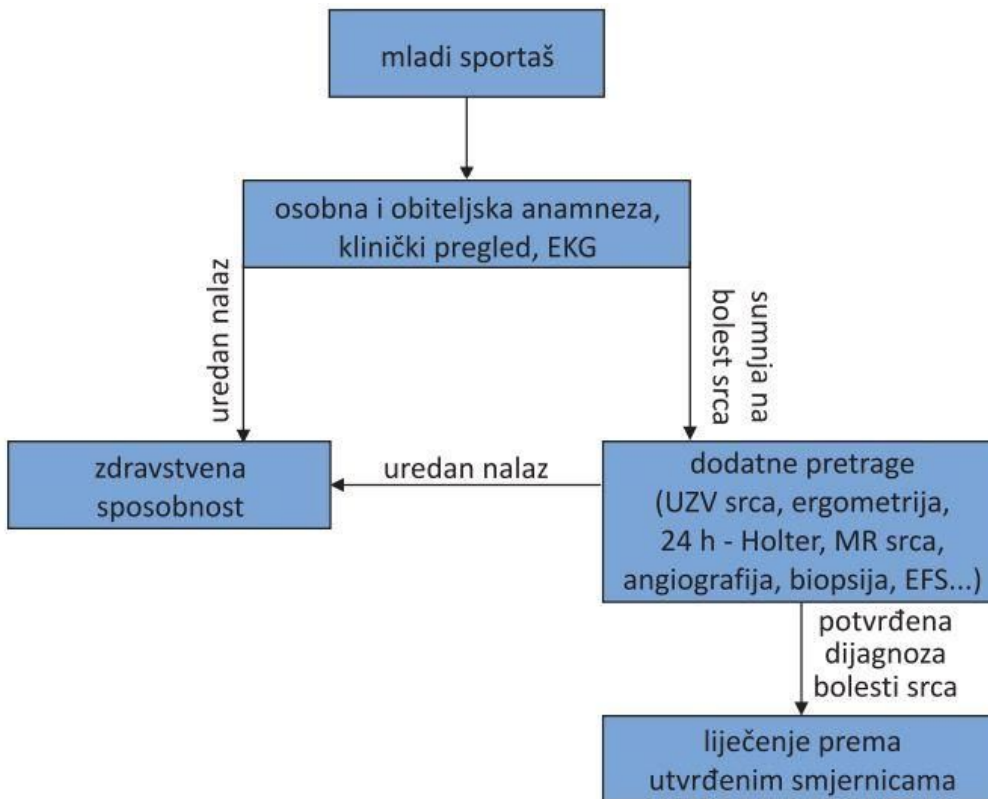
mladi sportaš

osobna i obiteljska anamneza, klinički pregled, EKG

uredan nalaz

sumnja na bolest srca

zdravstvena sposobnost

uredan nalaz

dodatne pretrage (UZV srca, ergometrija, 24 h - Holter, MR srca, angiografija, biopsija, EFS...)

potvrđena dijagnoza bolesti srca

liječenje prema utvrđenim smjernicama